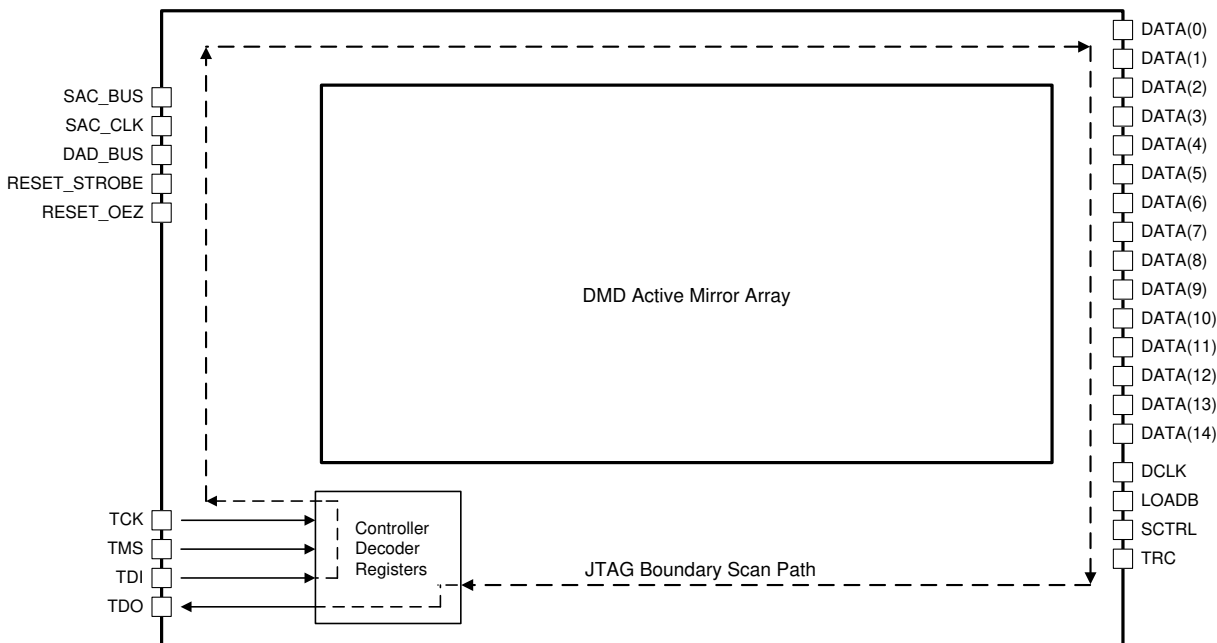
SAC_BUS
SAC_CLK
DAD_BUS
RESET_STROBE
RESET_OEZ

DMD Active Mirror Array

DATA(0)
DATA(1)
DATA(2)
DATA(3)
DATA(4)
DATA(5)
DATA(6)
DATA(7)
DATA(8)
DATA(9)
DATA(10)
DATA(11)
DATA(12)
DATA(13)
DATA(14)
DCLK
LOADB
SCTRL
TRC

TCK
TMS
TDI
TDO

Controller
Decoder
Registers

JTAG Boundary Scan Path